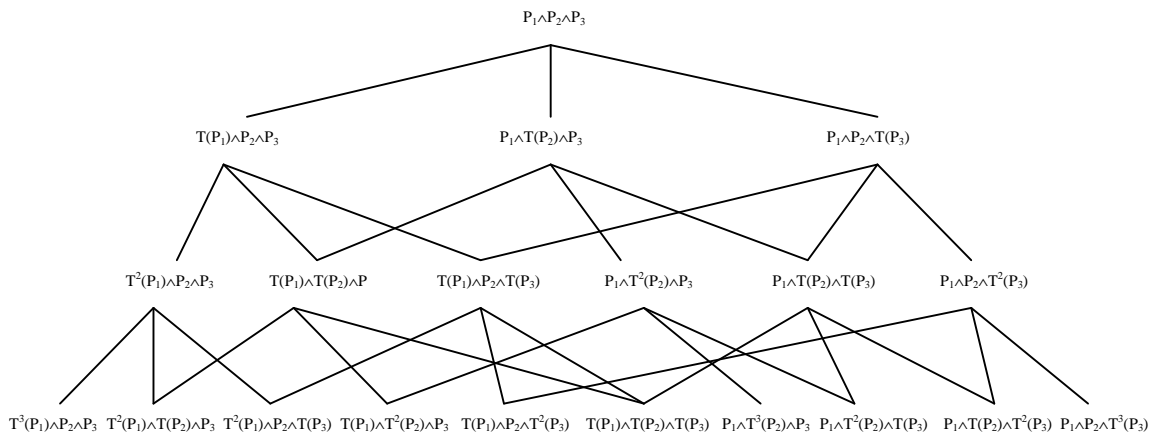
$P_1 \wedge P_2 \wedge P_3$

$T(P_1) \wedge P_2 \wedge P_3$ $P_1 \wedge T(P_2) \wedge P_3$ $P_1 \wedge P_2 \wedge T(P_3)$

$T^2(P_1) \wedge P_2 \wedge P_3$ $T(P_1) \wedge T(P_2) \wedge P$ $T(P_1) \wedge P_2 \wedge T(P_3)$ $P_1 \wedge T^2(P_2) \wedge P_3$ $P_1 \wedge T(P_2) \wedge T(P_3)$ $P_1 \wedge P_2 \wedge T^2(P_3)$

$T^3(P_1) \wedge P_2 \wedge P_3$ $T^2(P_1) \wedge T(P_2) \wedge P_3$ $T^2(P_1) \wedge P_2 \wedge T(P_3)$ $T(P_1) \wedge T^2(P_2) \wedge P_3$ $T(P_1) \wedge P_2 \wedge T^2(P_3)$ $T(P_1) \wedge T(P_2) \wedge T(P_3)$ $P_1 \wedge T^3(P_2) \wedge P_3$ $P_1 \wedge T^2(P_2) \wedge T(P_3)$ $P_1 \wedge T(P_2) \wedge T^2(P_3)$ $P_1 \wedge P_2 \wedge T^3(P_3)$